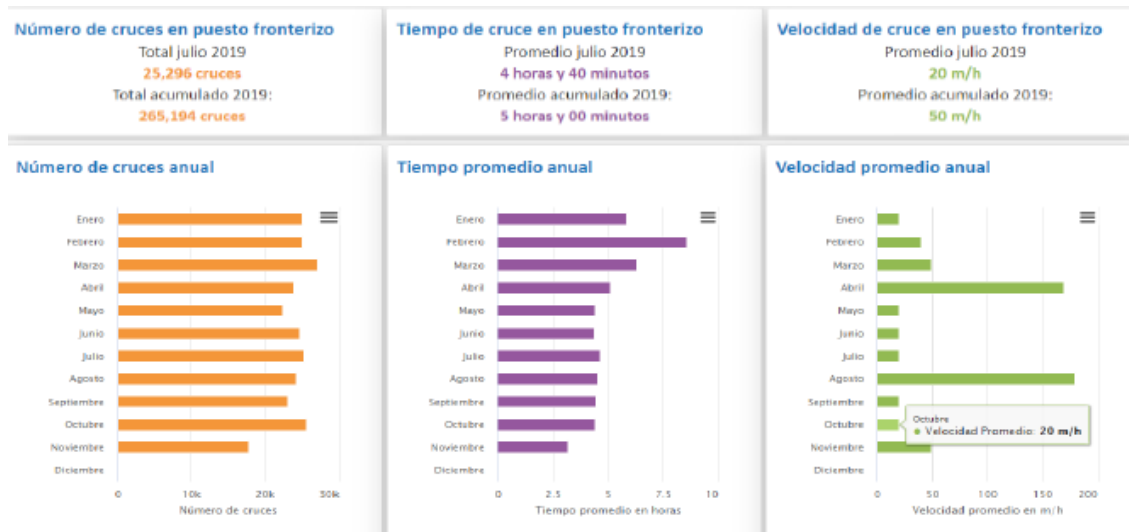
Número de cruces en puesto fronterizo
Total julio 2019
25,296 cruces
Total acumulado 2019:
265,194 cruces

Tiempo de cruce en puesto fronterizo
Promedio julio 2019
4 horas y 40 minutos
Promedio acumulado 2019:
5 horas y 00 minutos

Velocidad de cruce en puesto fronterizo
Promedio julio 2019
20 m/h
Promedio acumulado 2019:
50 m/h

Número de cruces anual

Enero
Febrero
Marzo
Abril
Mayo
Junio
Julio
Agosto
Septiembre
Octubre
Noviembre
Diciembre

0 10k 20k 30k
Número de cruces

Tiempo promedio anual

Enero
Febrero
Marzo
Abril
Mayo
Junio
Julio
Agosto
Septiembre
Octubre
Noviembre
Diciembre

0 2.5 5 7.5 10
Tiempo promedio en horas

Velocidad promedio anual

Enero
Febrero
Marzo
Abril
Mayo
Junio
Julio
Agosto
Septiembre
Octubre
Noviembre
Diciembre

Octubre
● Velocidad Promedio: 20 m/h

0 50 100 150 200
Velocidad promedio en m/h